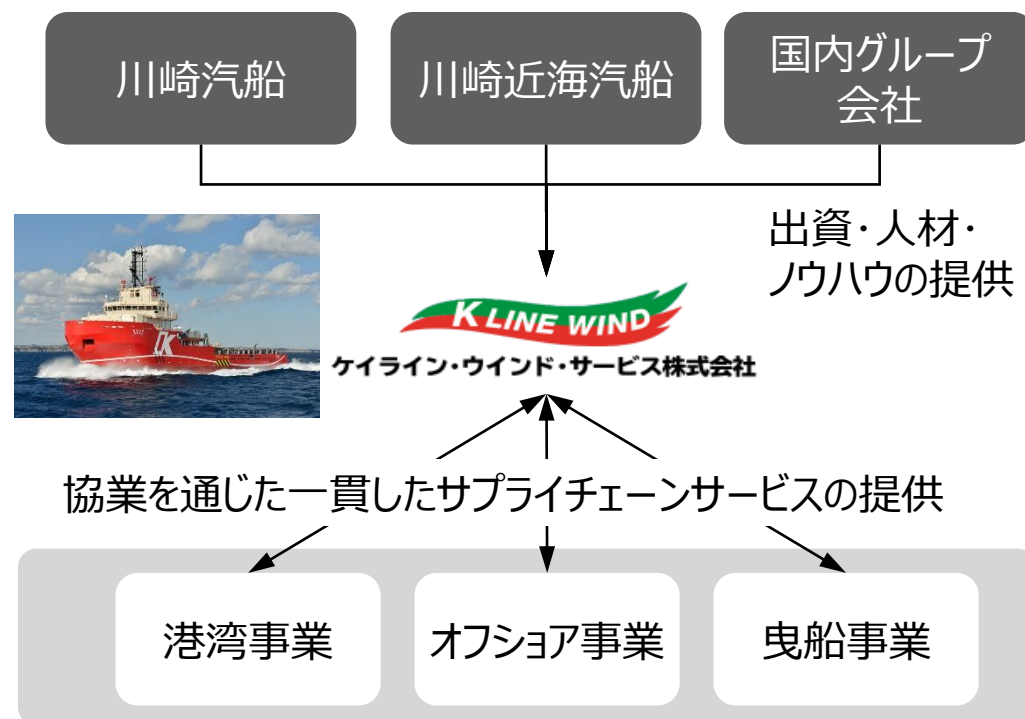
川崎汽船

川崎近海汽船

国内グループ会社

出資・人材・ノウハウの提供

K LINE WIND

ケイライン・ウインド・サービス株式会社

協業を通じた一貫したサプライチェーンサービスの提供

港湾事業

オフショア事業

曳船事業